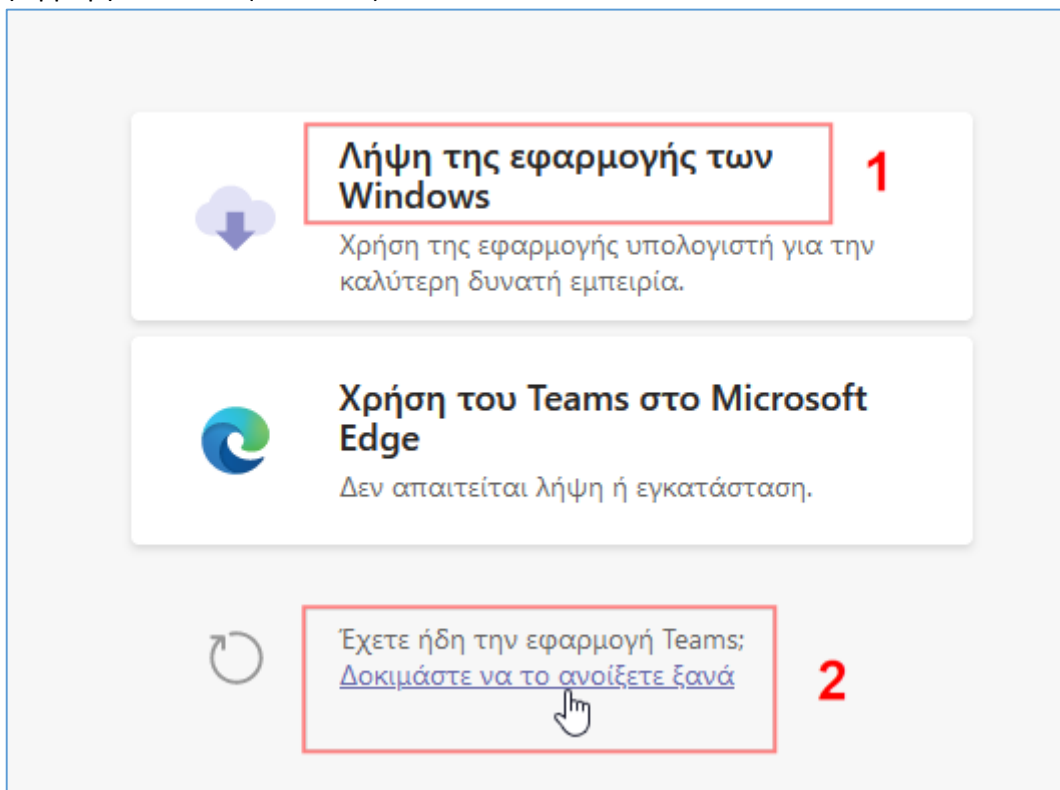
Λήψη της εφαρμογής των Windows

1

Χρήση της εφαρμογής υπολογιστή για την καλύτερη δυνατή εμπειρία.

Χρήση του Teams στο Microsoft Edge

Δεν απαιτείται λήψη ή εγκατάσταση.

Έχετε ήδη την εφαρμογή Teams;
Δοκιμάστε να το ανοίξετε ξανά

2